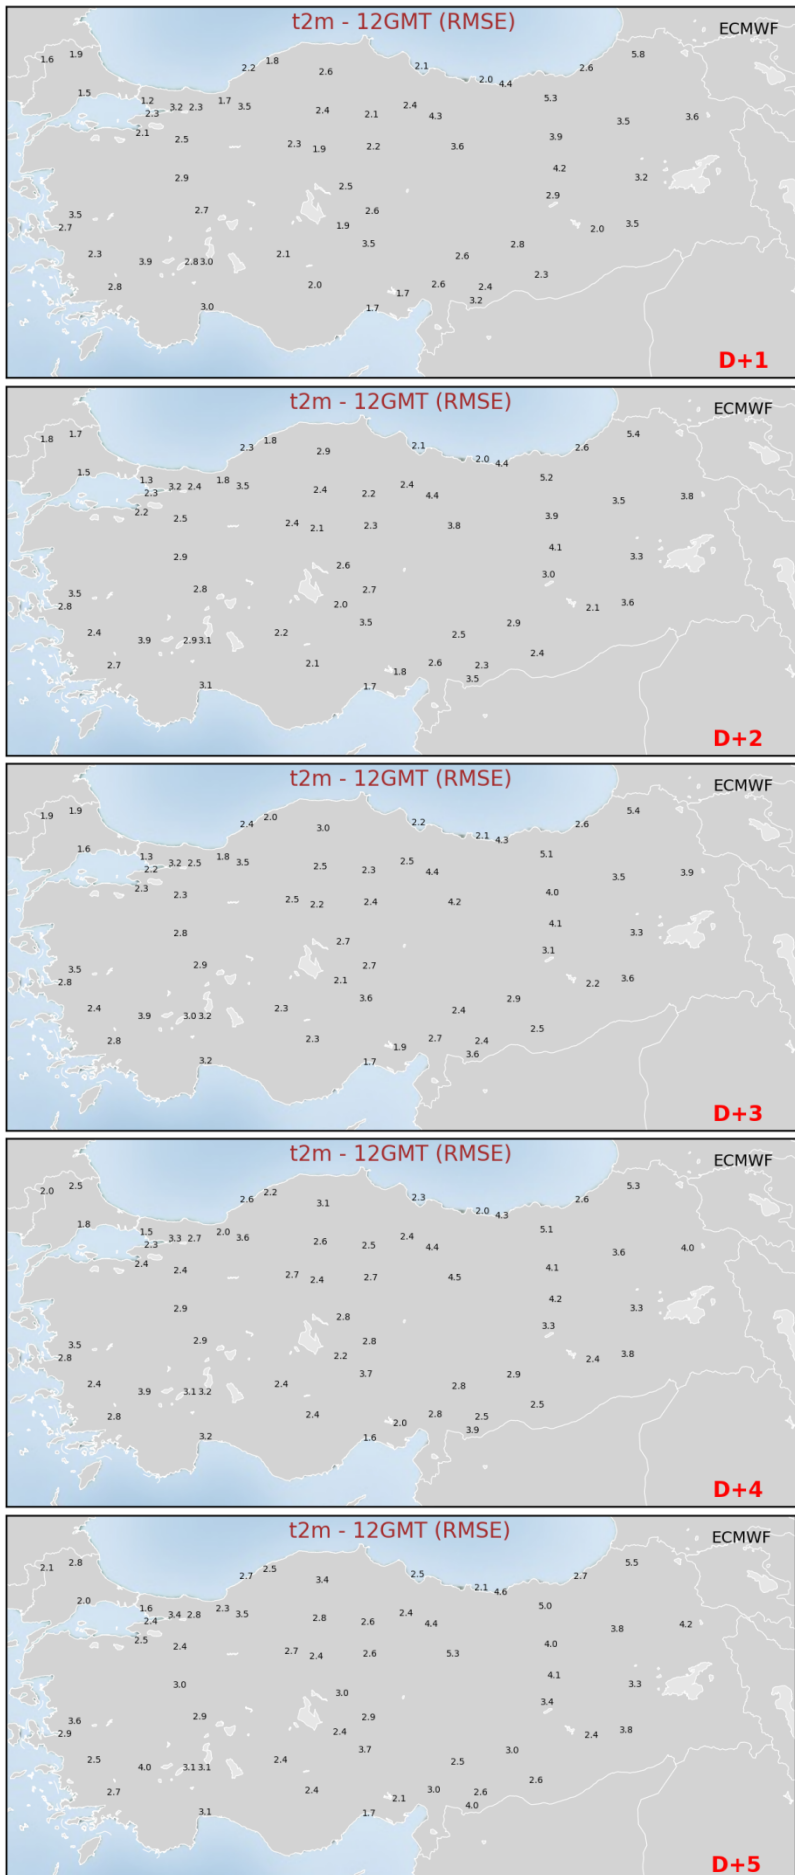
t2m - 12GMT (RMSE)

ECMWF

1.6 1.9 2.2 1.8 2.6 2.1 2.0 4.4 2.6 5.8
1.5 1.2 2.3 3.2 2.3 1.7 3.5 2.4 2.1 2.4 4.3 5.3 3.5 3.6
2.1 2.5 2.3 1.9 2.2 3.6 3.9
4.2 3.2
2.9 2.5 2.9
3.5 2.7 2.6 1.9 2.0 3.5
2.7 3.5 2.8
2.3 3.9 2.8 3.0 2.1 2.6
2.3
2.8 2.0 1.7 2.6 2.4 3.2
3.0 1.7

D+1

t2m - 12GMT (RMSE)

ECMWF

1.8 1.7 2.3 1.8 2.9 2.1 2.0 4.4 2.6 5.4
1.5 1.3 2.3 3.2 2.4 1.8 3.5 2.4 2.2 2.4 4.4 5.2 3.5 3.8
2.2 2.5 2.4 2.1 2.3 3.8 3.9
4.1 3.3
2.9 2.6 3.0
3.5 2.8 2.7 2.0 2.1 3.6
2.8 3.5
2.4 3.9 2.9 3.1 2.2 2.5 2.9
2.4
2.7 2.1 1.8 2.6 2.3
3.1 1.7 3.5

D+2

t2m - 12GMT (RMSE)

ECMWF

1.9 1.9 2.4 2.0 3.0 2.2 2.1 4.3 2.6 5.4
1.6 1.3 2.2 3.2 2.5 1.8 3.5 2.5 2.3 2.5 4.4 5.1 3.5 3.9
2.3 2.3 2.5 2.2 2.4 4.2 4.0
4.1 3.3
2.8 2.7 3.1
3.5 2.8 2.9 2.7 2.1 2.2 3.6
3.6
2.4 3.9 3.0 3.2 2.3 2.4 2.9
2.5
2.8 2.3 1.9 2.7 2.4
3.2 1.7 3.6

D+3

t2m - 12GMT (RMSE)

ECMWF

2.0 2.5 2.6 2.2 3.1 2.3 2.0 4.3 2.6 5.3
1.8 1.5 2.3 3.3 2.7 2.0 3.6 2.6 2.5 2.4 4.4 5.1 3.6 4.0
2.4 2.4 2.7 2.4 2.7 4.5 4.1
4.2 3.3
2.9 2.8 3.3
3.5 2.8 2.9 2.8 2.2 2.4 3.8
3.7
2.4 3.9 3.1 3.2 2.4 2.8 2.9
2.5
2.8 2.4 2.0 2.8 2.5
3.2 1.6 3.9

D+4

t2m - 12GMT (RMSE)

ECMWF

2.1 2.8 2.7 2.5 3.4 2.5 2.1 4.6 2.7 5.5
2.0 1.6 2.4 3.4 2.8 2.3 3.5 2.8 2.6 2.4 4.4 5.0 3.8 4.2
2.5 2.4 2.7 2.4 2.6 5.3 4.0
4.1 3.3
3.0 3.0 3.4
3.6 2.9 2.9 2.4 2.4 3.8
3.7
2.5 4.0 3.1 3.1 2.4 2.5 3.0
2.6
2.7 2.4 2.1 3.0 2.6
3.1 1.7 4.0

D+5